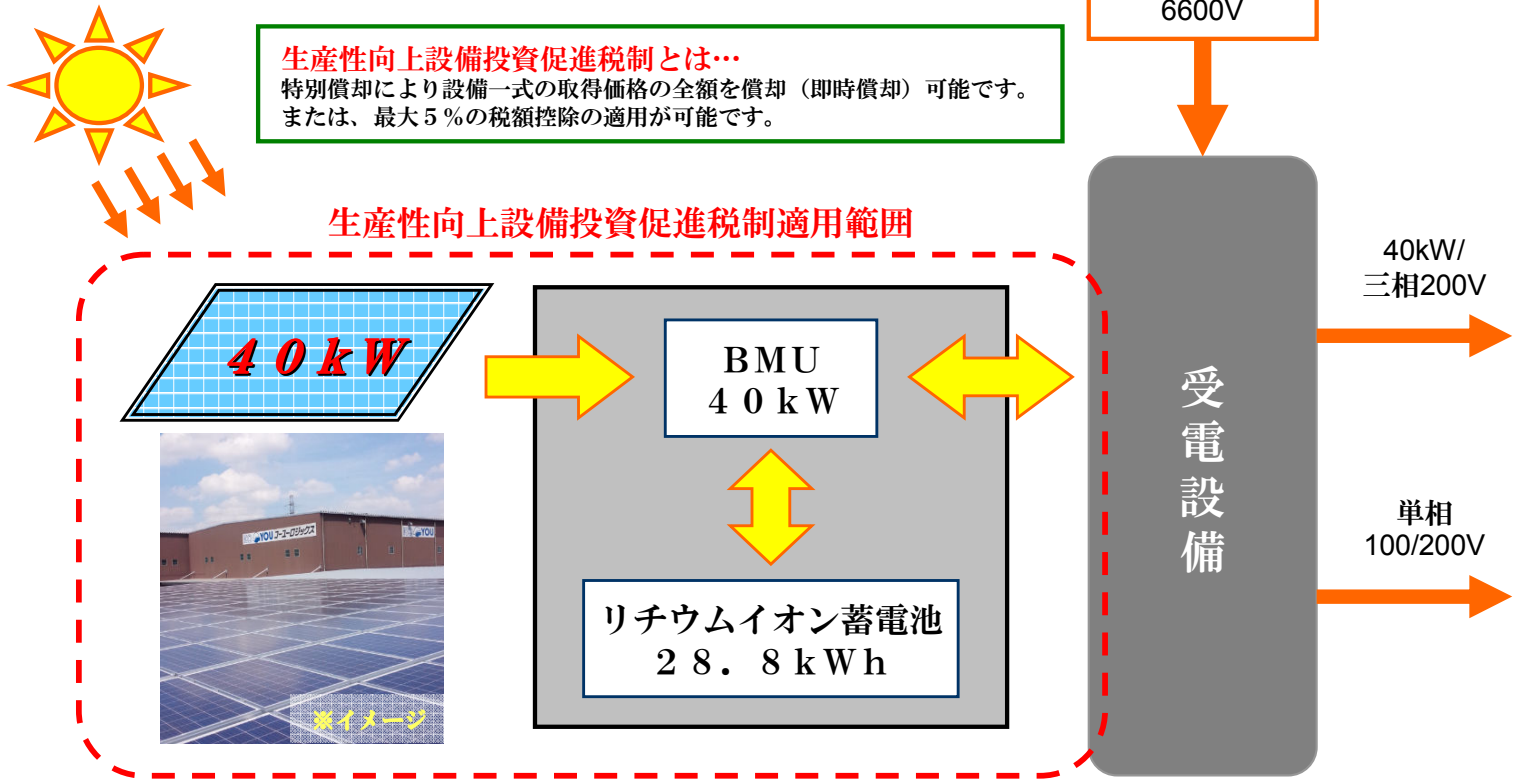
6600V

生産性向上設備投資促進税制とは…
特別償却により設備一式の取得価格の全額を償却（即時償却）可能です。
または、最大５％の税額控除の適用が可能です。

生産性向上設備投資促進税制適用範囲

４０ｋＷ

YOU ユーコーロジックス

YOU

※イメージ

ＢＭＵ
４０ｋＷ

リチウムイオン蓄電池
２８．８ｋＷｈ

受電設備

40kW/
三相200V

単相
100/200V